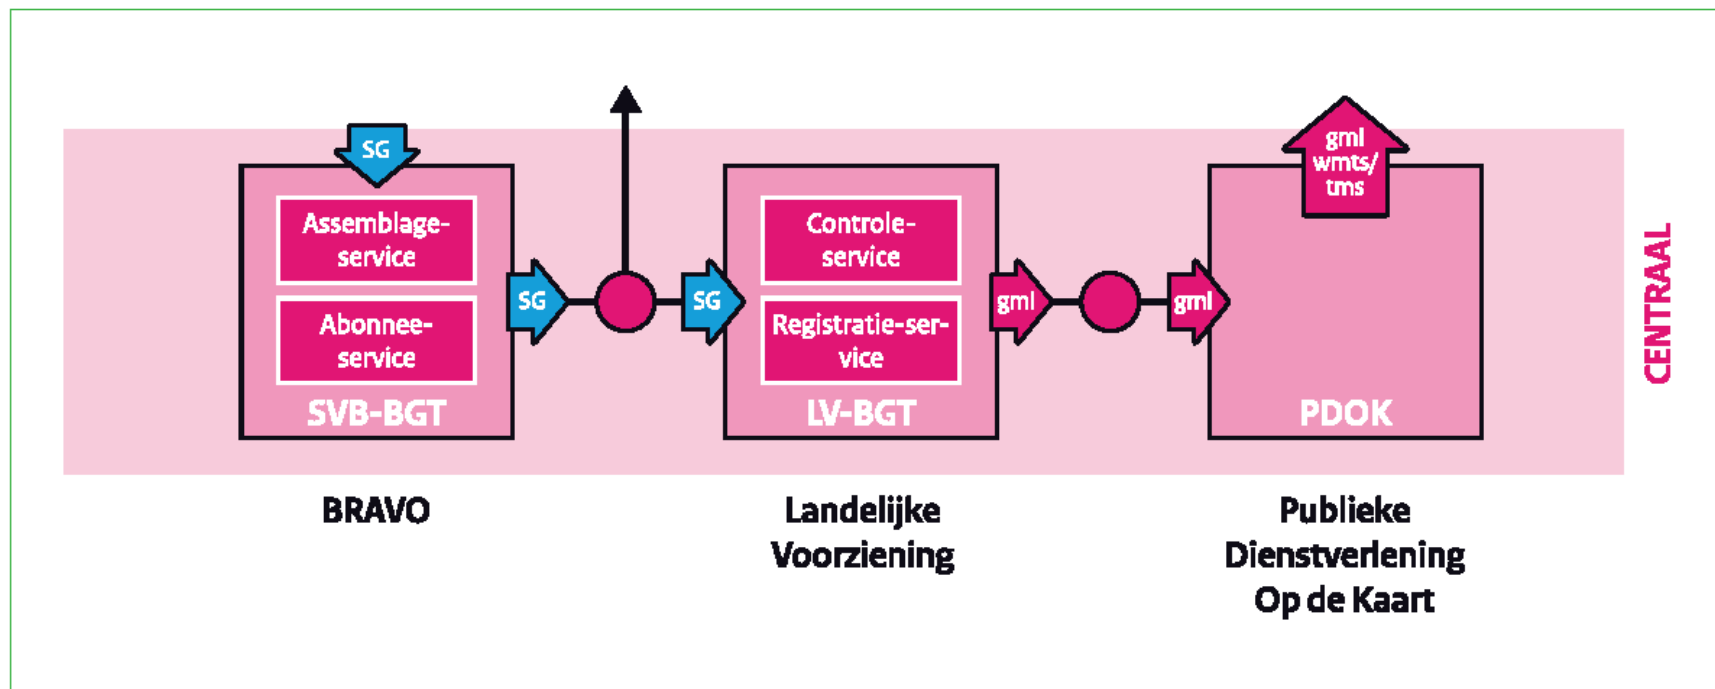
SG

Assemblage-service

Abonnee-service

SVB-BGT

SG

SG

Controle-service

Registratie-service

LV-BGT

gml

gml

gml wmts/ tms

PDOK

CENTRAAL

BRAVO

Landelijke Voorziening

Publieke Dienstverlening Op de Kaart